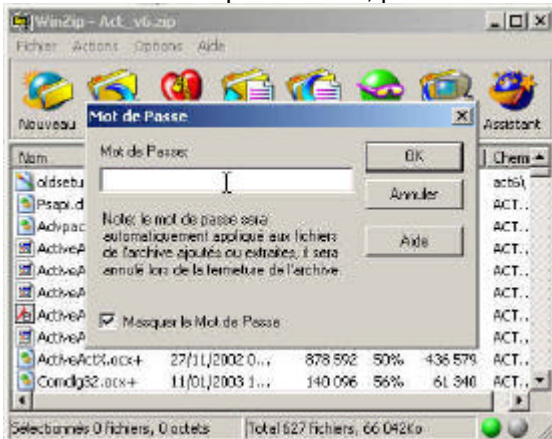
WinZip - Act_v6.zip

Fichier Actions Options Aide

Nouveau

Assistant

Mot de Passe

Mot de Passe:

OK

Annuler

Aide

Note: le mot de passe sera automatiquement appliqué aux fichiers de l'archive ajoutés ou extraits, il sera annulé lors de la fermeture de l'archive.

Masquer le Mot de Passe

| Nom | | | | | Chem |
|---|---|---|---|---|---|
| oldsetu | | | | | acti\ |
| Psapi.d | | | | | ACT.. |
| Advpac | | | | | ACT.. |
| ActiveA | | | | | ACT.. |
| ActiveA | | | | | ACT.. |
| ActiveA | | | | | ACT.. |
| ActiveA | | | | | ACT.. |
| ActiveA | | | | | ACT.. |
| ActiveA | | | | | ACT.. |
| ActiveActX.ocx+ | 27/11/2002 0... | 878 592 | 50% | 436 579 | ACT.. |
| Comdlg32.ocx+ | 11/01/2003 1... | 140 096 | 56% | 61 340 | ACT.. |

Sélectionnés 0 fichiers, 0 octets | Total 527 fichiers, 66 042Ko